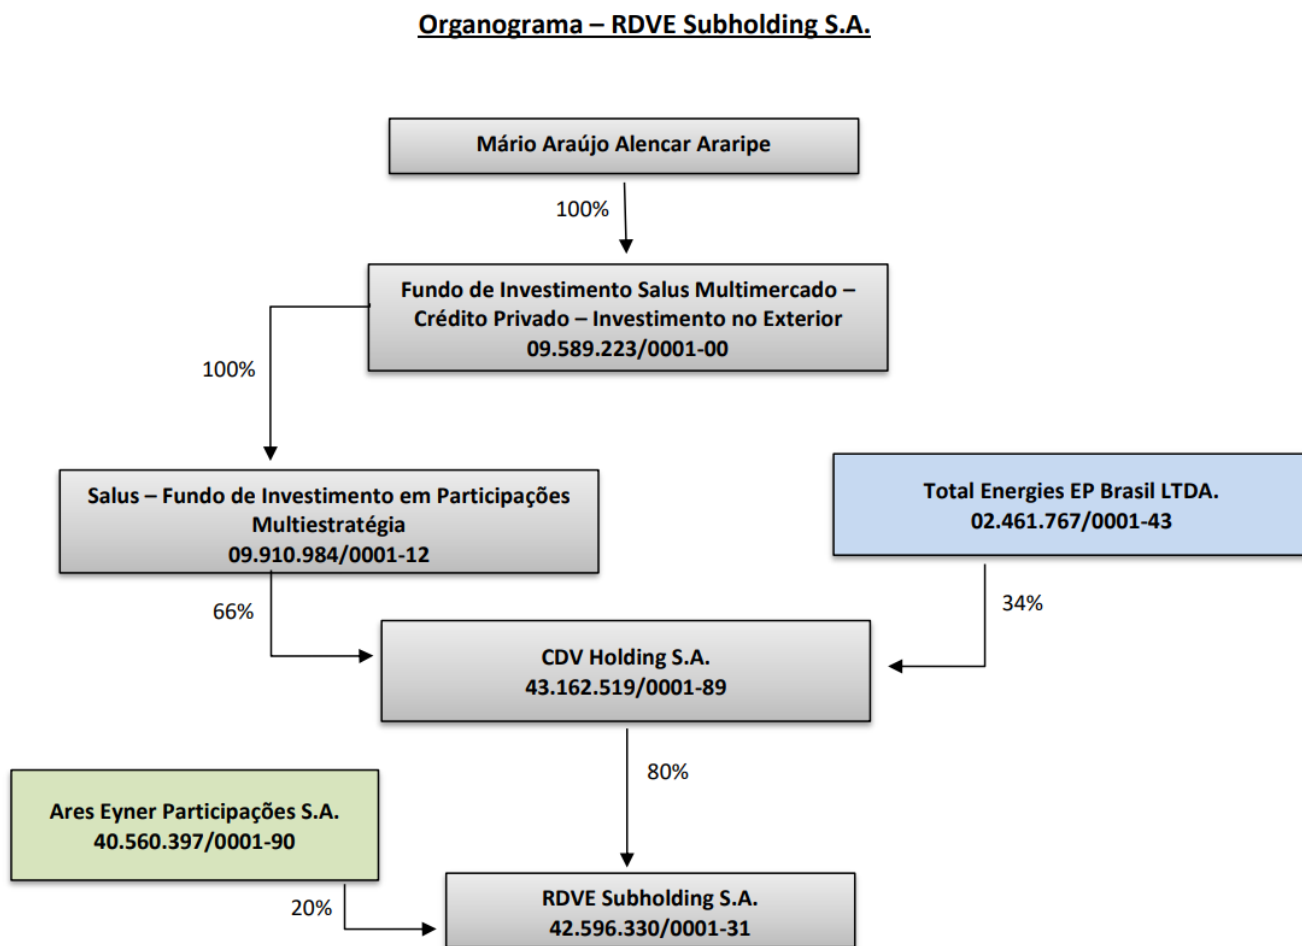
Organograma – RDVE Subholding S.A.

Mário Araújo Alencar Araripe

100%

Fundo de Investimento Salus Multimercado – Crédito Privado – Investimento no Exterior
09.589.223/0001-00

100%

Salus – Fundo de Investimento em Participações Multiestratégia
09.910.984/0001-12

Total Energies EP Brasil LTDA.
02.461.767/0001-43

66%

34%

CDV Holding S.A.
43.162.519/0001-89

80%

Ares Eyner Participações S.A.
40.560.397/0001-90

20%

RDVE Subholding S.A.
42.596.330/0001-31